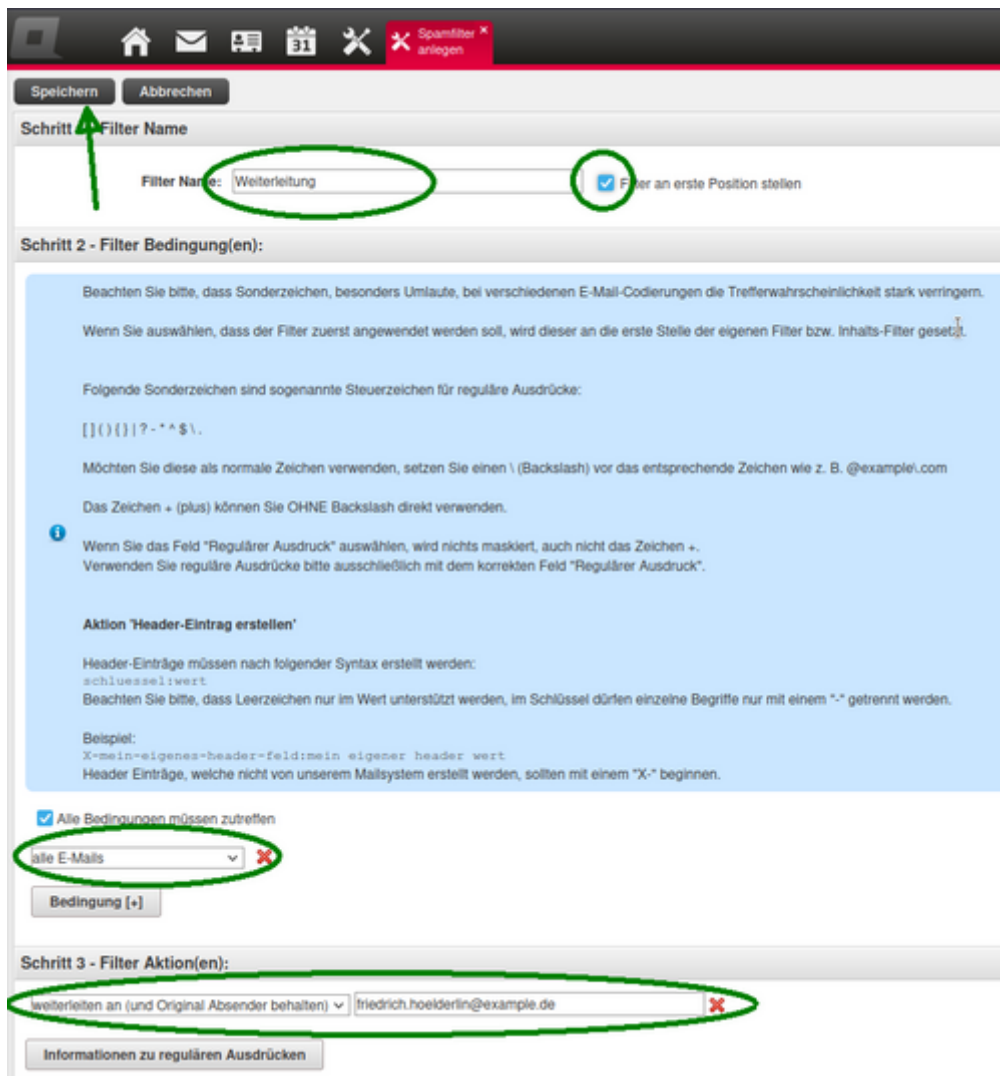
31 Spamfilter anlegen

Speichern Abbrechen

Schritt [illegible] Filter Name

Filter Na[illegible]e: Weiterleitung

Fi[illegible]ter an erste Position stellen

Schritt 2 - Filter Bedingung(en):

Beachten Sie bitte, dass Sonderzeichen, besonders Umlaute, bei verschiedenen E-Mail-Codierungen die Trefferwahrscheinlichkeit stark verringern.

Wenn Sie auswählen, dass der Filter zuerst angewendet werden soll, wird dieser an die erste Stelle der eigenen Filter bzw. Inhalts-Filter gesetzt.

Folgende Sonderzeichen sind sogenannte Steuerzeichen für reguläre Ausdrücke:

[ ] ( ) { } | ? - * ^ $ \ .

Möchten Sie diese als normale Zeichen verwenden, setzen Sie einen \ (Backslash) vor das entsprechende Zeichen wie z. B. @example\.com

Das Zeichen + (plus) können Sie OHNE Backslash direkt verwenden.

Wenn Sie das Feld "Regulärer Ausdruck" auswählen, wird nichts maskiert, auch nicht das Zeichen +.
Verwenden Sie reguläre Ausdrücke bitte ausschließlich mit dem korrekten Feld "Regulärer Ausdruck".

Aktion 'Header-Eintrag erstellen'

Header-Einträge müssen nach folgender Syntax erstellt werden:
schluessel:wert
Beachten Sie bitte, dass Leerzeichen nur im Wert unterstützt werden, im Schlüssel dürfen einzelne Begriffe nur mit einem "-" getrennt werden.

Beispiel:
X-mein-eigenes-header-feld:mein eigener header wert
Header Einträge, welche nicht von unserem Mailsystem erstellt werden, sollten mit einem "X-" beginnen.

Alle Bedingungen müssen zutreffen

alle E-Mails

Bedingung [+]

Schritt 3 - Filter Aktion(en):

weiterleiten an (und Original Absender behalten) friedrich.hoelderlin@example.de

Informationen zu regulären Ausdrücken